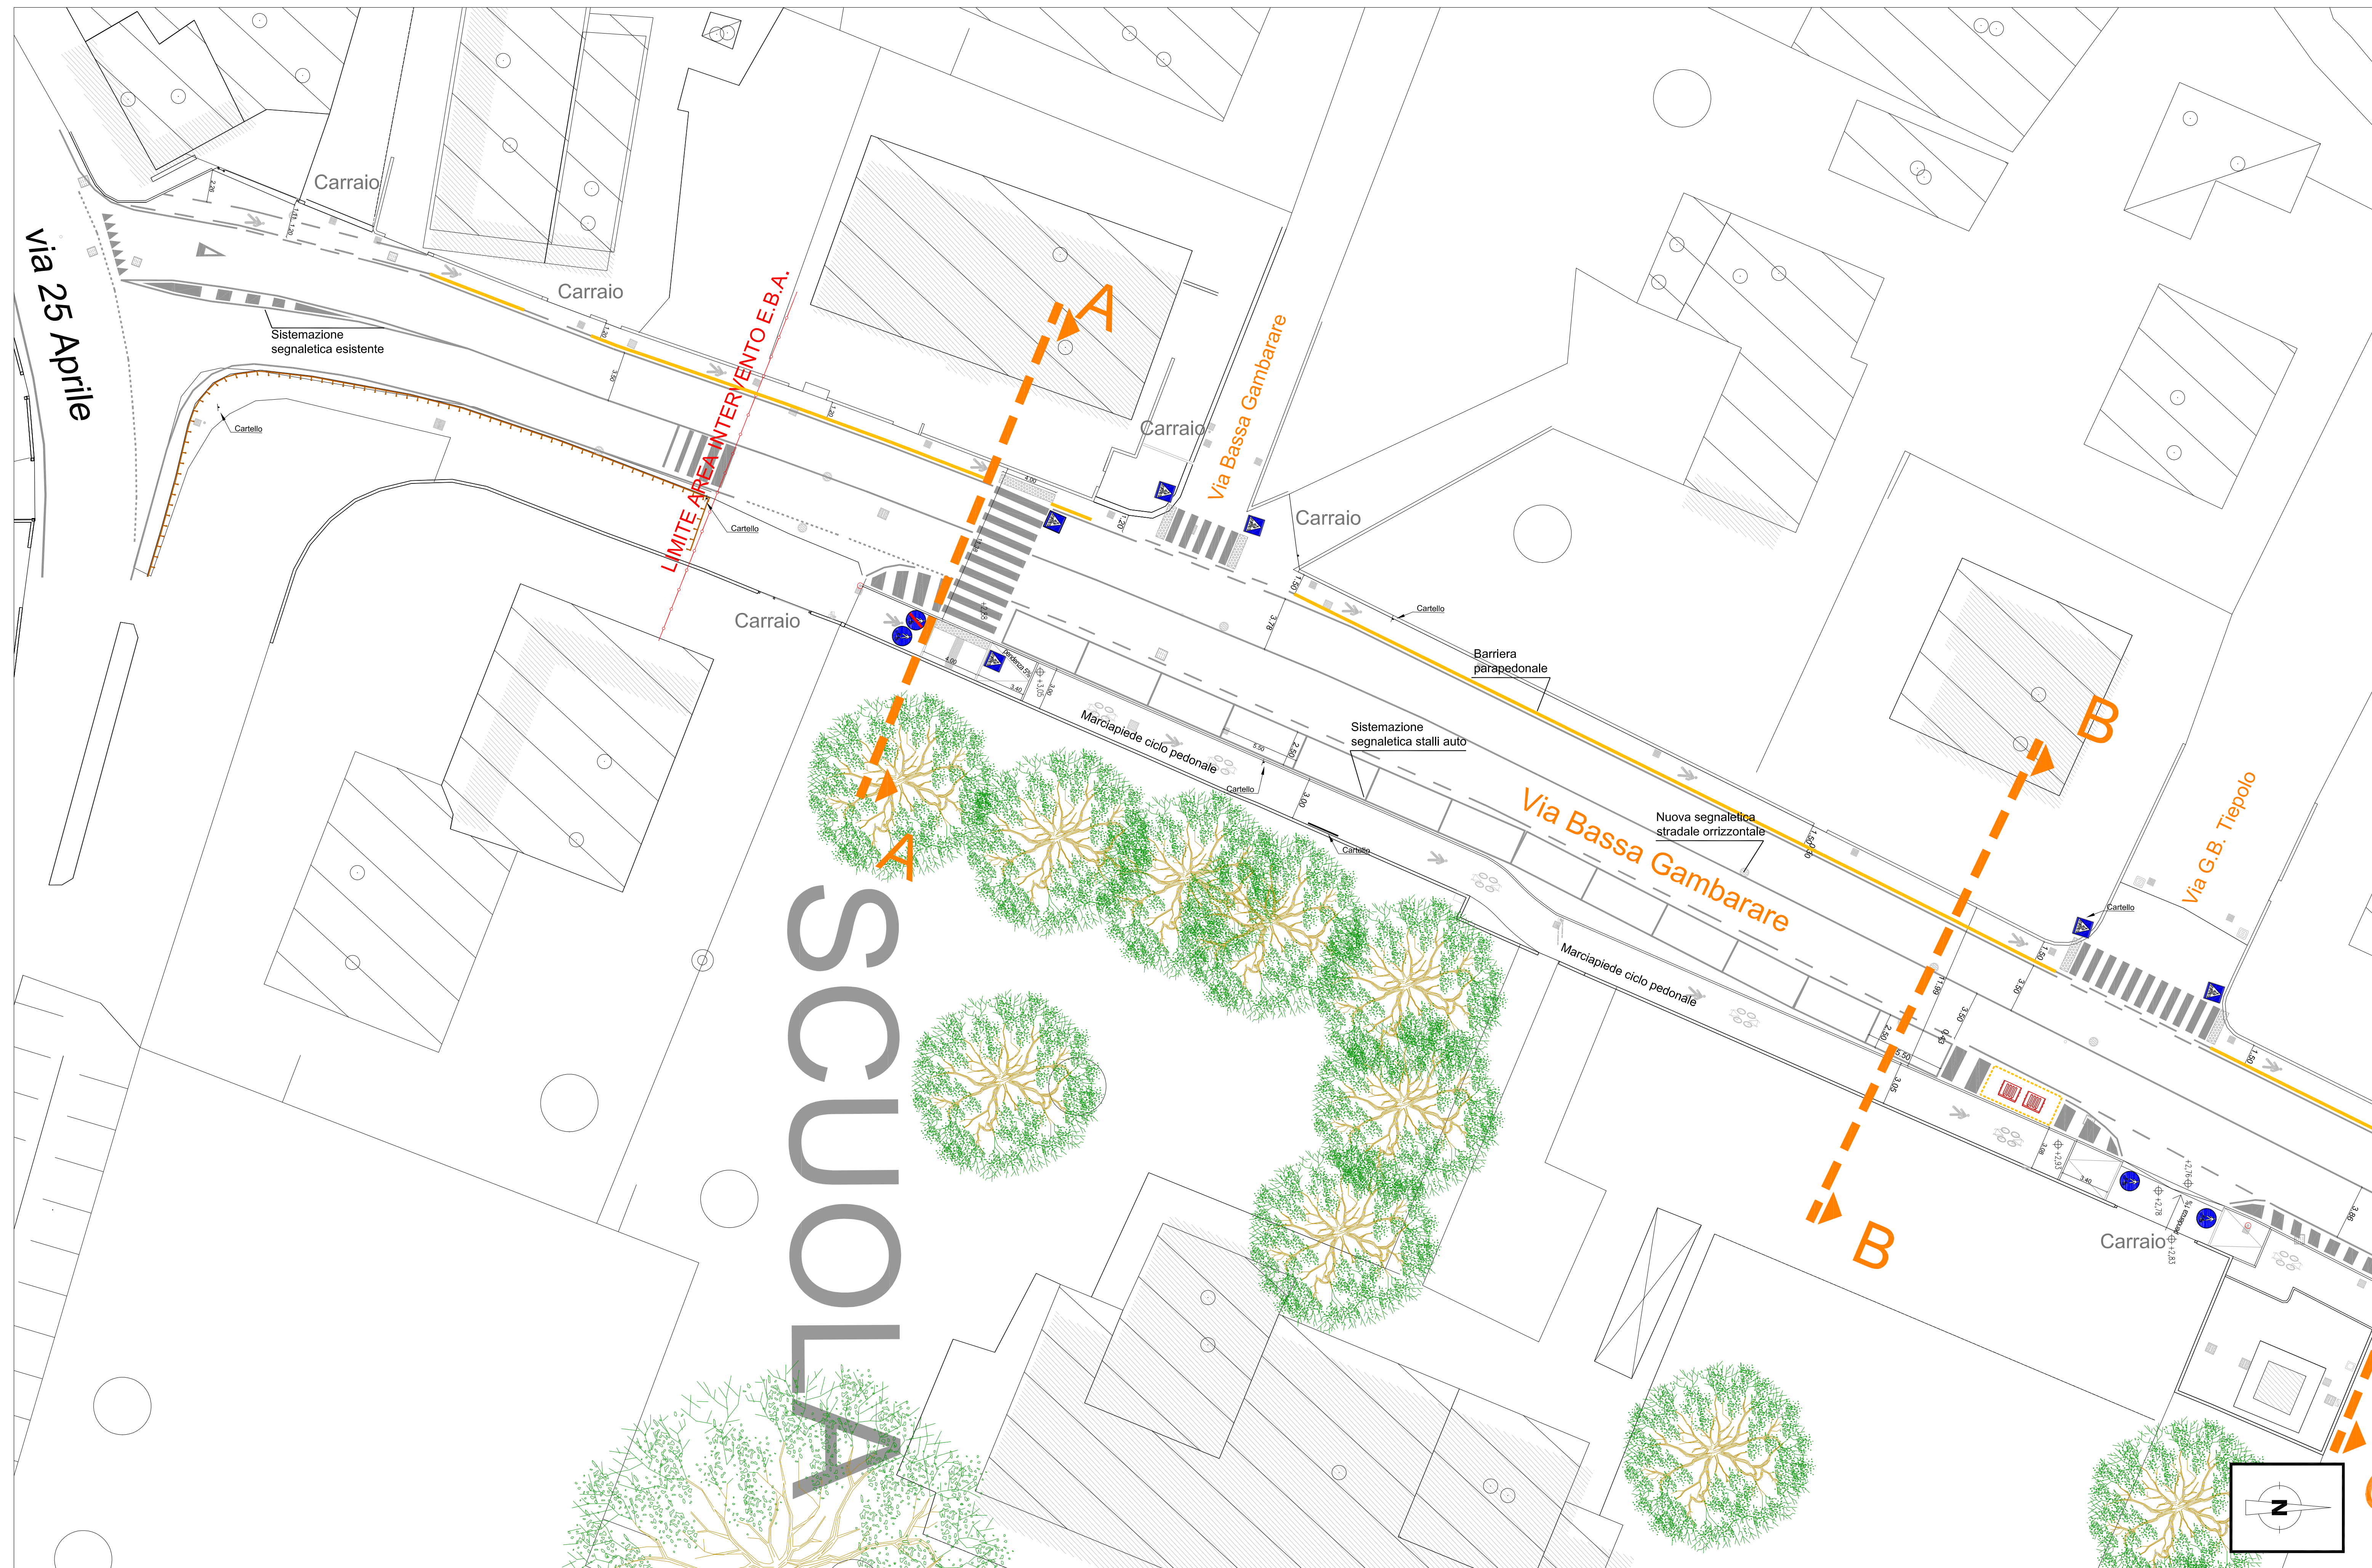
via 25 Aprile

Carraio

Carraio

Sistemazione segnaletica esistente

Cartello

LIMITE AREA INTERVENTO E.B.A.

Cartello

A

Carraio

Via Bassa Gambarare

Carraio

Carraio

Cartello

Barriera parapedonale

Carraio

Marciapiede ciclo pedonale

Cartello

Sistemazione segnaletica stalli auto

Cartello

Via Bassa Gambarare

Nuova segnaletica stradale orrizzontale

B

Via G.B. Tiepolo

Cartello

A

SCUOLA

Marciapiede ciclo pedonale

B

Carraio

N